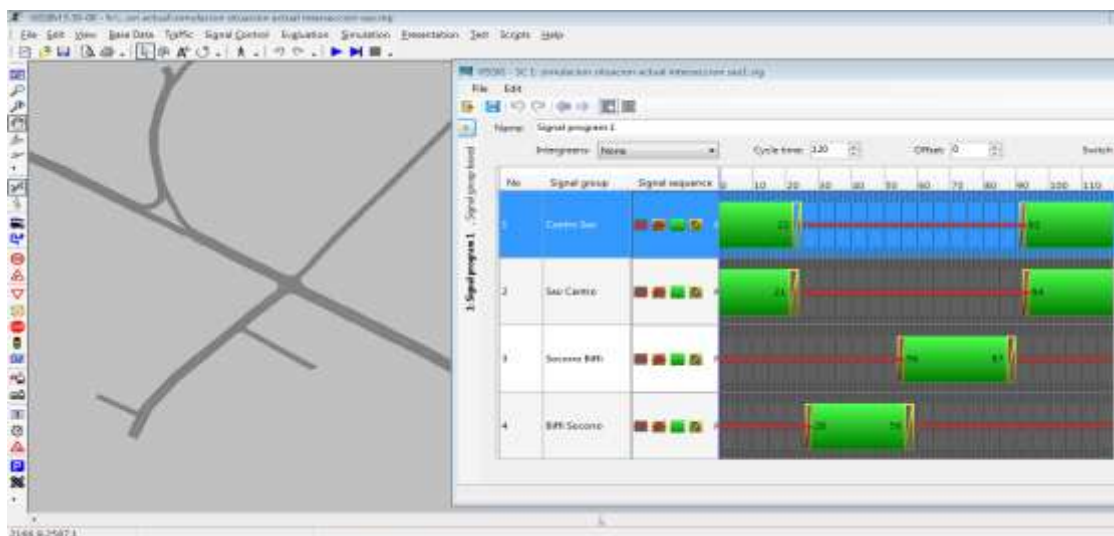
VISSIM 5.30-08 - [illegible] actual simulacion situacion actual interseccion sac.inp

File Edit View Base Data Traffic Signal Control Evaluation Simulation Presentation Test Scripts Help

VISSIG - SC 1: simulacion situacion actual interseccion sac1.sig

File Edit

Name: Signal program 1

Intergreens: None

Cycle time: 120

Offset: 0

Switch

Signal group bond

1: Signal program 1

| No | Signal group | Signal sequence |
|---|---|---|
| 1 | Centro Sac | |
| 2 | Sac Centro | |
| 3 | Socorro Biffi | |
| 4 | Biffi Socorro | |

0 10 20 30 40 50 60 70 80 90 100 110

22 92

21 94

56 87

28 58

3166.6/2587.1